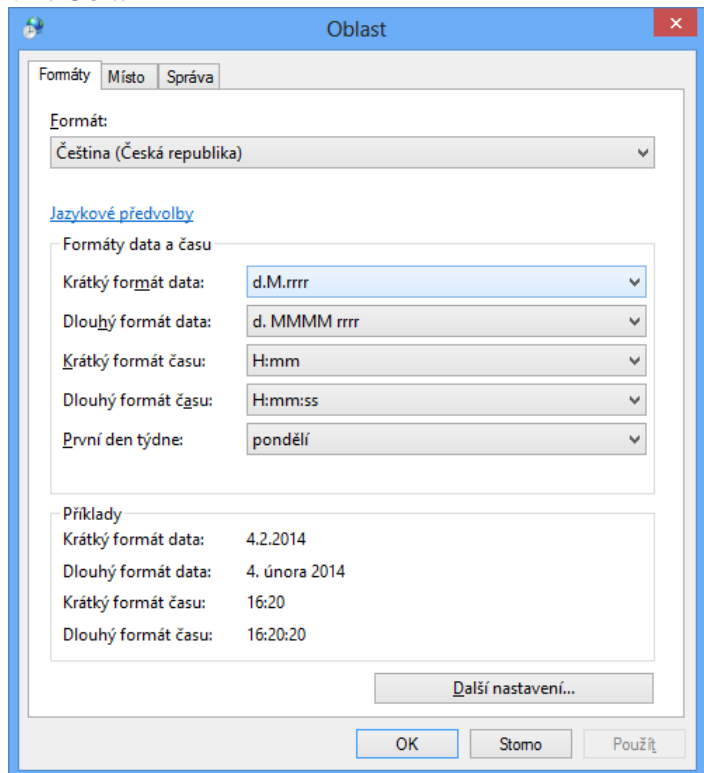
Oblast

Formáty | Místo | Správa

Formát:
Čeština (Česká republika)

Jazykové předvolby

Formáty data a času

Krátký formát data: d.M.rrrr
Dlouhý formát data: d. MMMM rrrr
Krátký formát času: H:mm
Dlouhý formát času: H:mm:ss
První den týdne: pondělí

Příklady
Krátký formát data: 4.2.2014
Dlouhý formát data: 4. února 2014
Krátký formát času: 16:20
Dlouhý formát času: 16:20:20

Další nastavení...

OK | Storno | Použít